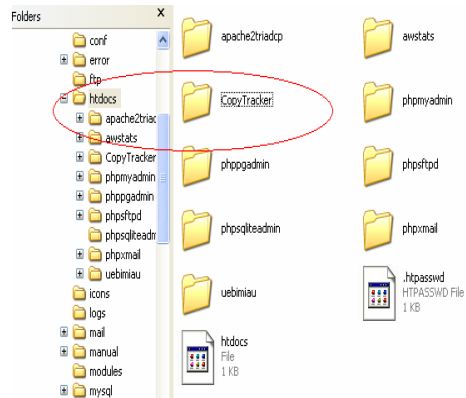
Folders

conf
error
ftp
htdocs
apache2triac
awstats
CopyTracker
phpmyadmin
phppgadmin
phpsftpd
phpsqliteadm
phpxmail
uebimiau
icons
logs
mail
manual
modules
mysql

apache2triadcp
awstats
CopyTracker
phpmyadmin
phppgadmin
phpsftpd
phpsqliteadmin
phpxmail
uebimiau
.htpasswd
HTPASSWD File
1 KB
htdocs
File
1 KB